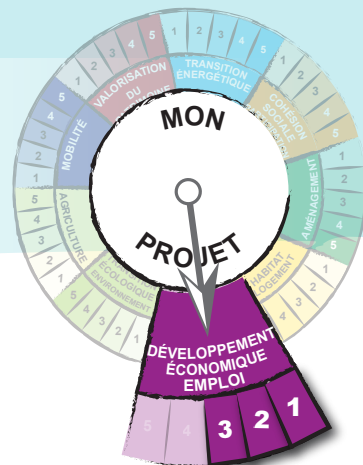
MON
PROJET
TRANSITION ÉNERGÉTIQUE
1 2 3 4 5
COHÉSION SOCIALE
1 2 3 4 5
AMÉNAGEMENT
1 2 3 4 5
HABITAT LOGEMENT
1 2 3 4 5
DÉVELOPPEMENT ÉCONOMIQUE EMPLOI
1 2 3 4 5
ÉCOLOGIQUE ENVIRONNEMENT
1 2 3 4 5
AGRICULTURE
1 2 3 4 5
MOBILITÉ
1 2 3 4 5
VALORISATION DU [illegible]
1 2 3 4 5